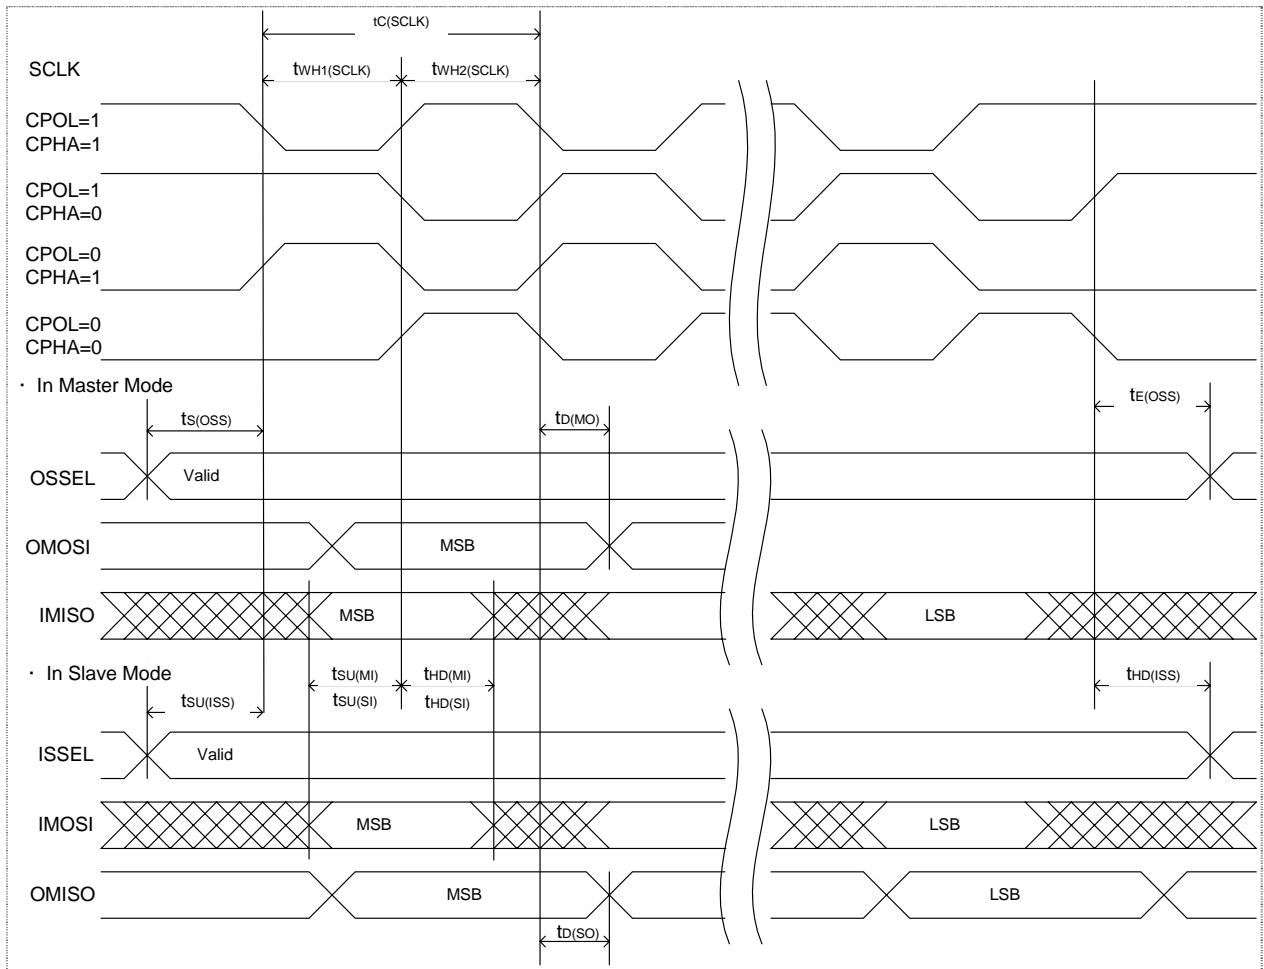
$t_{C(SCLK)}$

SCLK

$t_{WH1(SCLK)}$ $t_{WH2(SCLK)}$

CPOL=1
CPHA=1

CPOL=1
CPHA=0

CPOL=0
CPHA=1

CPOL=0
CPHA=0

· In Master Mode

$t_{S(OSS)}$

$t_{D(MO)}$

$t_{E(OSS)}$

OSSEL Valid

OMOSI MSB

IMISO MSB LSB

· In Slave Mode

$t_{SU(ISS)}$

$t_{SU(MI)}$
$t_{SU(SI)}$

$t_{HD(MI)}$
$t_{HD(SI)}$

$t_{HD(ISS)}$

ISSEL Valid

IMOSI MSB LSB

OMISO MSB LSB

$t_{D(SO)}$